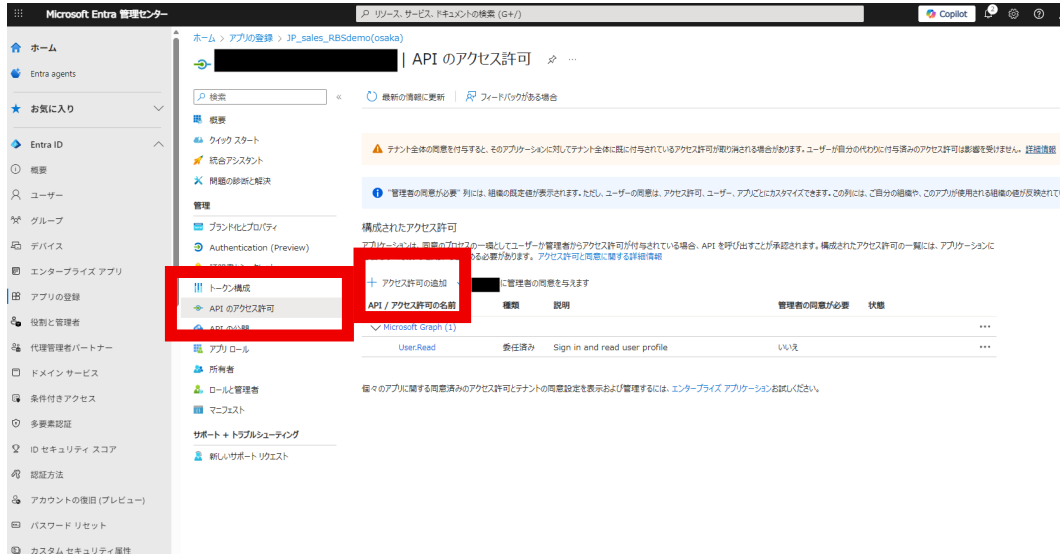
Microsoft Entra 管理センター
リソース、サービス、ドキュメントの検索 (G+/)
Copilot

ホーム
Entra agents
お気に入り
Entra ID
概要
ユーザー
グループ
デバイス
エンタープライズ アプリ
アプリの登録
役割と管理者
代理管理者パートナー
ドメイン サービス
条件付きアクセス
多要素認証
ID セキュリティ スコア
認証方法
アカウントの復旧 (プレビュー)
パスワード リセット
カスタム セキュリティ属性

ホーム > アプリの登録 > JP_sales_RBSdemo(osaka)
| API のアクセス許可

検索
概要
クイック スタート
統合アシスタント
問題の診断と解決
管理
ブランド化とプロパティ
Authentication (Preview)
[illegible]
トークン構成
API のアクセス許可
API の公開
アプリ ロール
所有者
ロールと管理者
マニフェスト
サポート + トラブルシューティング
新しいサポート リクエスト

最新の情報に更新 | フィードバックがある場合

テナント全体の同意を付与すると、そのアプリケーションに対してテナント全体に既に付与されているアクセス許可が取り消される場合があります。ユーザーが自分の代わりに付与済みのアクセス許可は影響を受けません。詳細情報

"管理者の同意が必要" 列には、組織の既定値が表示されます。ただし、ユーザーの同意は、アクセス許可、ユーザー、アプリごとにカスタマイズできます。この列には、ご自分の組織や、このアプリが使用される組織の値が反映されて

構成されたアクセス許可
アプリケーションは、同意のプロセスの一環としてユーザーか管理者からアクセス許可が付与されている場合、API を呼び出すことが承認されます。構成されたアクセス許可の一覧には、アプリケーションに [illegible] る必要があります。アクセス許可と同意に関する詳細情報

+ アクセス許可の追加 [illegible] に管理者の同意を与えます

| API / アクセス許可の名前 | 種類 | 説明 | 管理者の同意が必要 | 状態 |
|---|---|---|---|---|
| Microsoft Graph (1) | | | | ... |
| User.Read | 委任済み | Sign in and read user profile | いいえ | ... |

個々のアプリに関する同意済みのアクセス許可とテナントの同意設定を表示および管理するには、エンタープライズ アプリケーションお試しください。